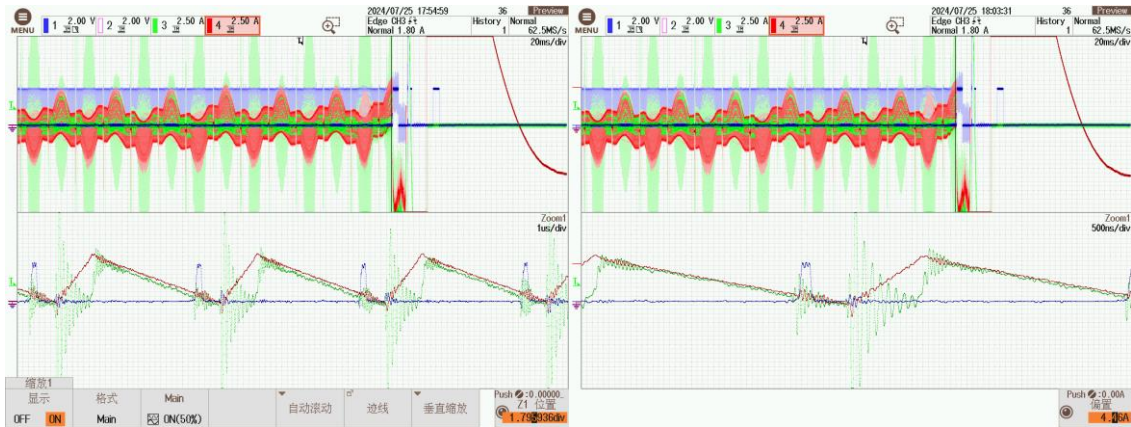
MENU 1 2.00 V 2 2.00 V 3 2.50 A 4 2.50 A
2024/07/25 17:54:59 36 Preview
Edge CH3 History Normal
Normal 1.80 A 1 62.5MS/s
20ms/div
Zoom1
1us/div
缩放1
显示 OFF ON
格式 Main
Main ON(50%)
自动滚动
迹线
垂直缩放
Push :0.00000
Z1 位置
1.79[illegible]36div

MENU 1 2.00 V 2 2.00 V 3 2.50 A 4 2.50 A
2024/07/25 18:03:31 36 Preview
Edge CH3 History Normal
Normal 1.80 A 1 62.5MS/s
20ms/div
Zoom1
500ns/div
Push :0.00A
偏置
4.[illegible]6A